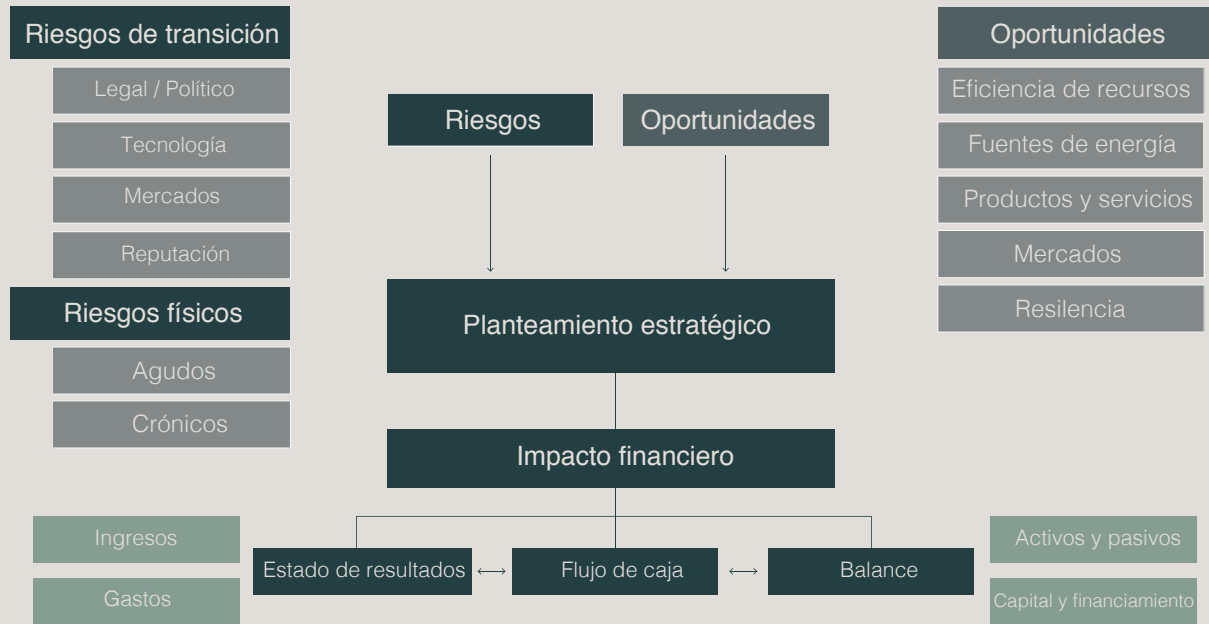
Riesgos de transición

Legal / Político

Tecnología

Mercados

Reputación

Riesgos físicos

Agudos

Crónicos

Riesgos

Oportunidades

Planteamiento estratégico

Impacto financiero

Oportunidades

Eficiencia de recursos

Fuentes de energía

Productos y servicios

Mercados

Resiliencia

Ingresos

Gastos

Estado de resultados

Flujo de caja

Balance

Activos y pasivos

Capital y financiamiento